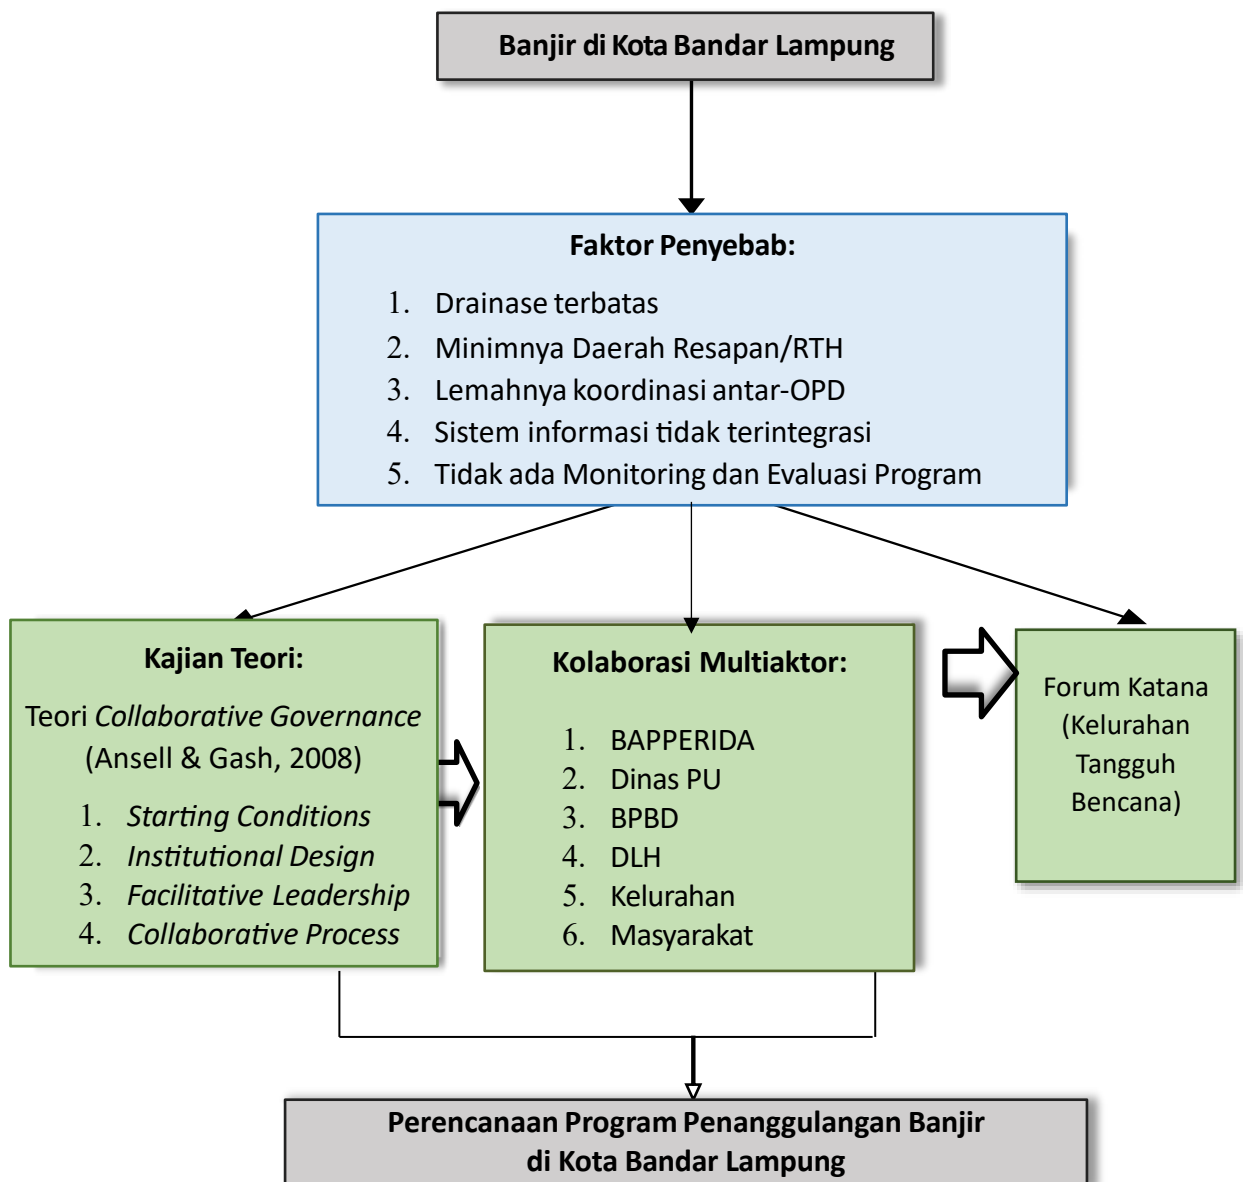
Banjir di Kota Bandar Lampung

Faktor Penyebab:

1. Drainase terbatas
2. Minimnya Daerah Resapan/RTH
3. Lemahnya koordinasi antar-OPD
4. Sistem informasi tidak terintegrasi
5. Tidak ada Monitoring dan Evaluasi Program

Kajian Teori:

Teori *Collaborative Governance* (Ansell & Gash, 2008)

1. *Starting Conditions*
2. *Institutional Design*
3. *Facilitative Leadership*
4. *Collaborative Process*

Kolaborasi Multiaktor:

1. BAPPERIDA
2. Dinas PU
3. BPBD
4. DLH
5. Kelurahan
6. Masyarakat

Forum Katana (Kelurahan Tangguh Bencana)

Perencanaan Program Penanggulangan Banjir di Kota Bandar Lampung